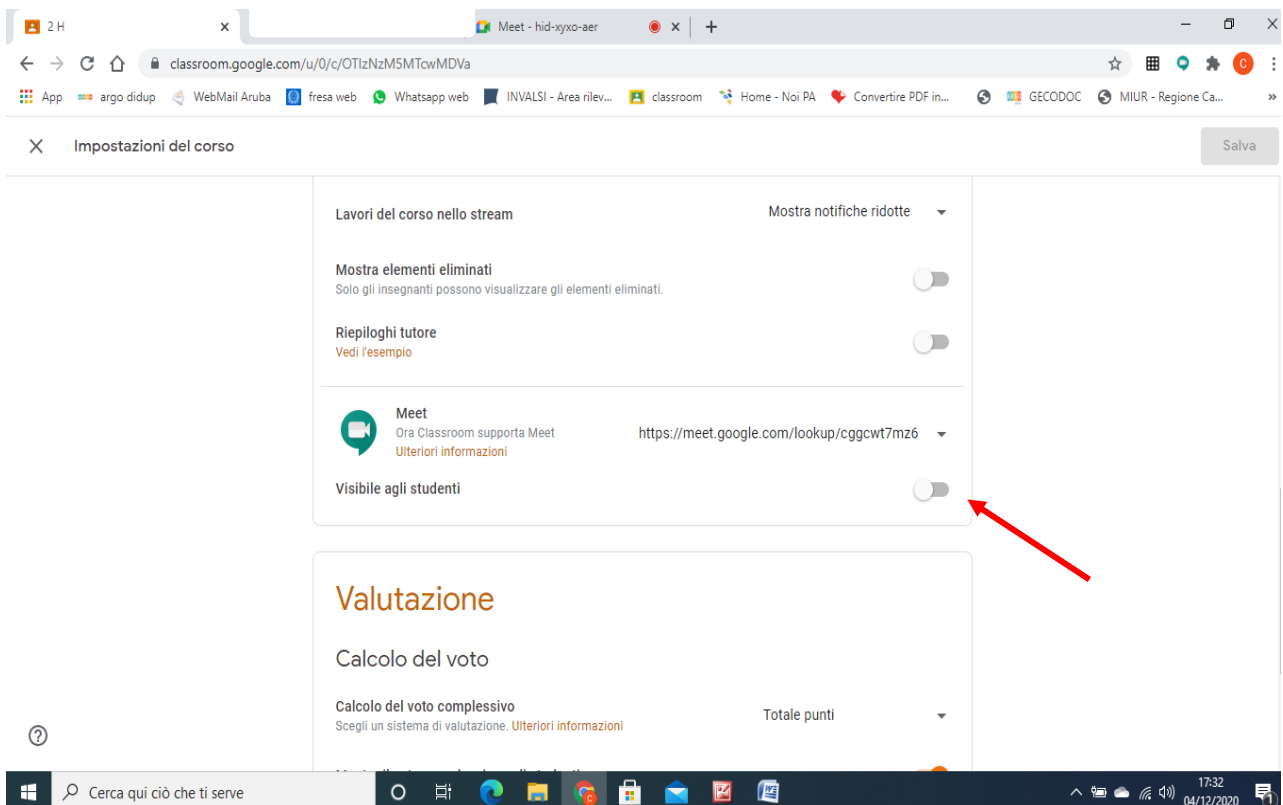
2 H
Meet - hid-xyxo-aer
classroom.google.com/u/0/c/OTIzNzM5MTcwMDVa
App argo didup WebMail Aruba fresa web Whatsapp web INVALSI - Area rilev... classroom Home - Noi PA Convertire PDF in... GECODOC MIUR - Regione Ca...

Impostazioni del corso
Salva

Lavori del corso nello stream
Mostra notifiche ridotte

Mostra elementi eliminati
Solo gli insegnanti possono visualizzare gli elementi eliminati.

Riepiloghi tutore
Vedi l'esempio

Meet
Ora Classroom supporta Meet
Ulteriori informazioni
https://meet.google.com/lookup/cggcwt7mz6

Visibile agli studenti

Valutazione

Calcolo del voto

Calcolo del voto complessivo
Scegli un sistema di valutazione. Ulteriori informazioni
Totale punti

Cerca qui ciò che ti serve
17:32
04/12/2020